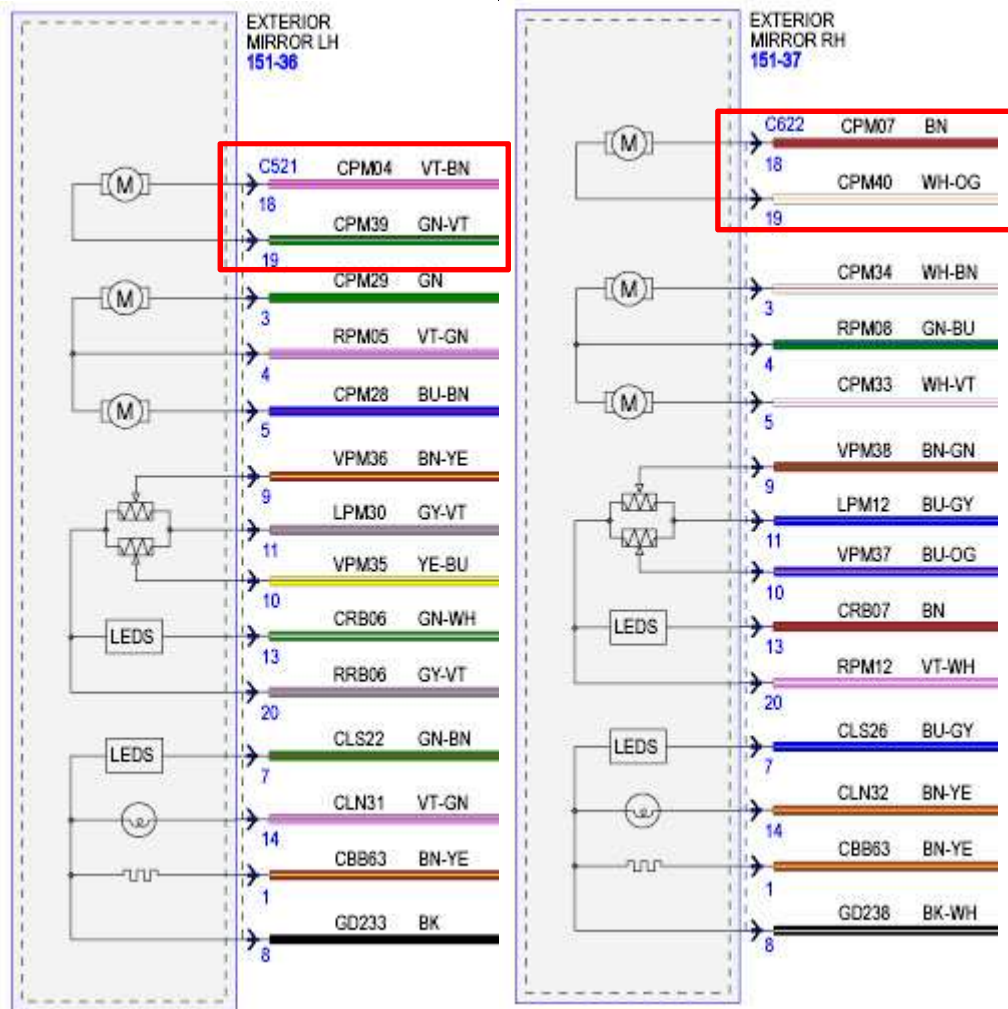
EXTERIOR MIRROR LH
151-36

M
C521 CPM04 VT-BN
18
CPM39 GN-VT
19
M
CPM29 GN
3
RPM05 VT-GN
4
M
CPM28 BU-BN
5
VPM36 BN-YE
9
LPM30 GY-VT
11
VPM35 YE-BU
10
LEDS
CRB06 GN-WH
13
RRB06 GY-VT
20
LEDS
CLS22 GN-BN
7
CLN31 VT-GN
14
CBB63 BN-YE
1
GD233 BK
8

EXTERIOR MIRROR RH
151-37

M
C622 CPM07 BN
18
CPM40 WH-OG
19
M
CPM34 WH-BN
3
RPM08 GN-BU
4
M
CPM33 WH-VT
5
VPM38 BN-GN
9
LPM12 BU-GY
11
VPM37 BU-OG
10
LEDS
CRB07 BN
13
RPM12 VT-WH
20
LEDS
CLS26 BU-GY
7
CLN32 BN-YE
14
CBB63 BN-YE
1
GD238 BK-WH
8